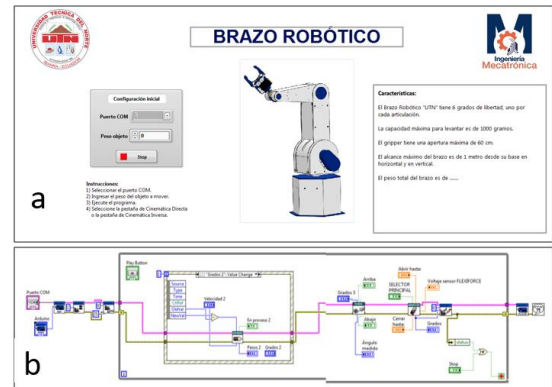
UNIVERSIDAD TÉCNICA DEL NORTE
IBARRA - ECUADOR

BRAZO ROBÓTICO

Ingeniería Mecatrónica

Configuración inicial
Puerto COM
Peso objeto 0
Stop

Instrucciones:
1) Seleccionar el puerto COM.
2) Ingresar el peso del objeto a mover.
3) Ejecute el programa.
4) Seleccione la pestaña de Cinemática Directa o la pestaña de Cinemática Inversa.

Características:

El Brazo Robótico "UTN" tiene 6 grados de libertad, uno por cada articulación.

La capacidad máxima para levantar es de 1000 gramos.

El gripper tiene una apertura máxima de 60 cm.

El alcance máximo del brazo es de 1 metro desde su base en horizontal y en vertical.

El peso total del brazo es de ......

a

Puerto COM
Arduino
Plau Button
[0] "Grados 2": Value Change
Source
Type
Time
CtlRef
OldVal
NewVal
Velocidad 2
En proceso 2
Peso 2
Grados 2
Grados 3
Arriba
Abajo
Ángulo medido
Abrir hasta
SELECTOR PRINCIPAL
Cerrar hasta
Voltaje sensor FLEXIFORCE
Gripper
Grados
status
Stop

b